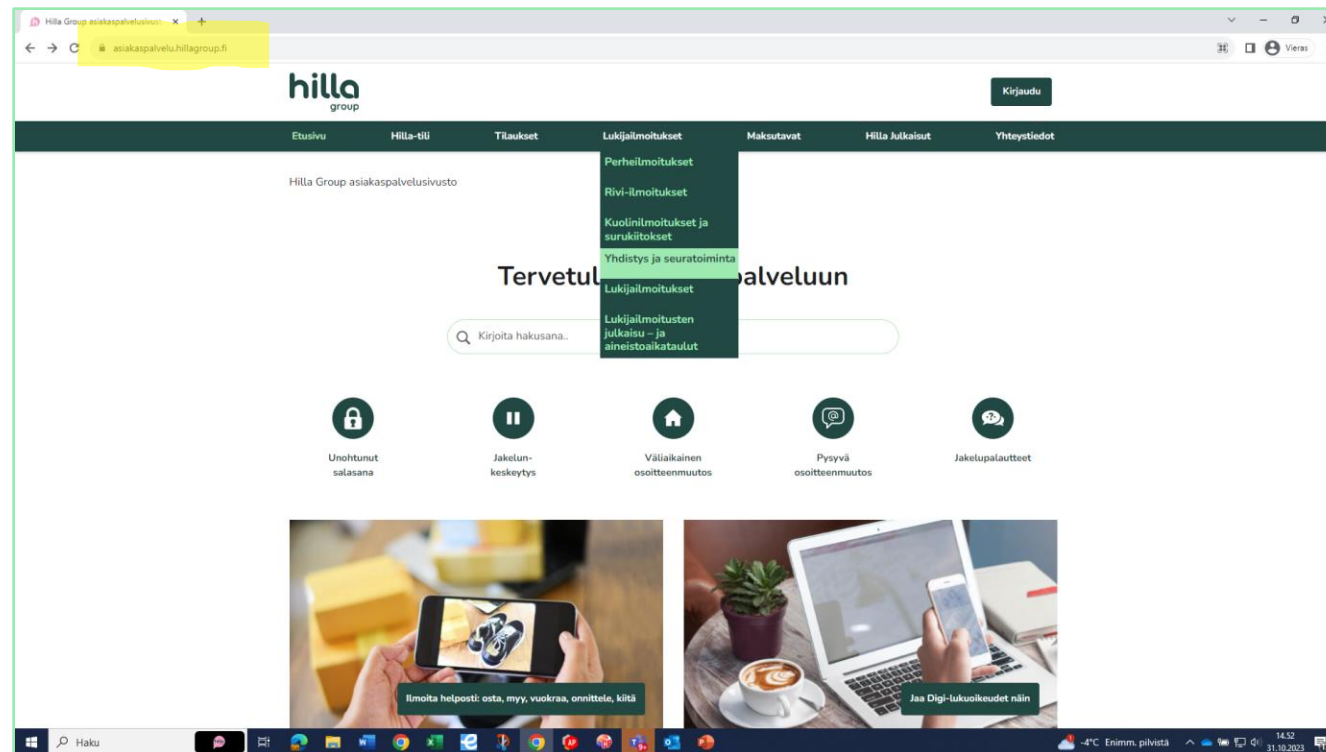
Hilla Group asiakaspalvelusivust ×

asiakaspalvelu.hillagroup.fi

Vieras

hilla
group

Kirjaudu

Etusivu | Hilla-tili | Tilaukset | Lukijailmoitukset | Maksutavat | Hilla Julkaisut | Yhteystiedot

Perheilmoitukset
Rivi-ilmoitukset
Kuolinilmoitukset ja surukiitokset
Yhdistys ja seuratoiminta
Lukijailmoitukset
Lukijailmoitusten julkaisu – ja aineistoaikataulut

Hilla Group asiakaspalvelusivusto

Tervetul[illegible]palveluun

Kirjoita hakusana..

Unohtunut salasana

Jakelunkeskeytys

Väliaikainen osoitteenmuutos

Pysyvä osoitteenmuutos

Jakelupalautteet

Ilmoita helposti: osta, myy, vuokraa, onnittele, kiitä

Jaa Digi-lukuoikeudet näin

Haku

-4°C Enimm. pilvistä

14.52
31.10.2023